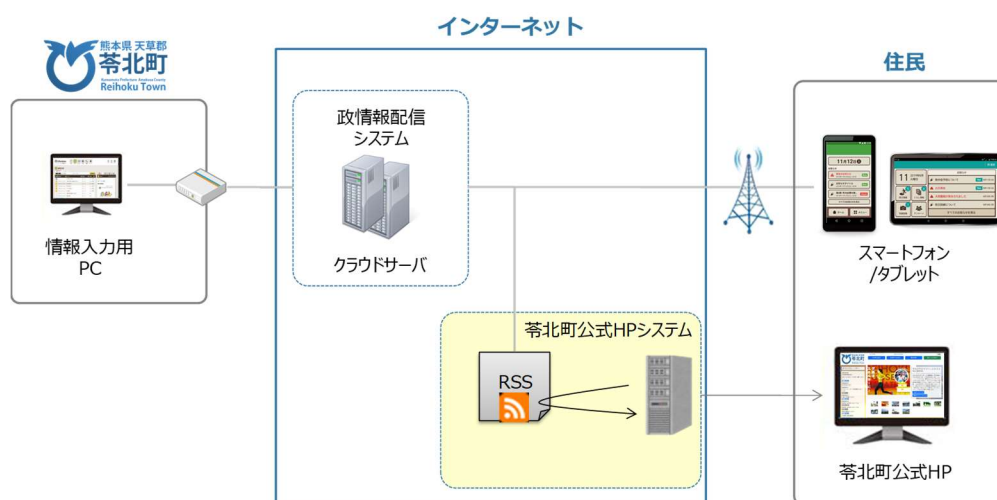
熊本県 天草郡
苓北町
Kumamoto Prefecture Amakusa County
Reihoku Town

インターネット

住民

情報入力用
PC

政情報配信
システム

クラウドサーバ

スマートフォン
/タブレット

11:12

苓北町公式HPシステム

RSS

苓北町公式HP